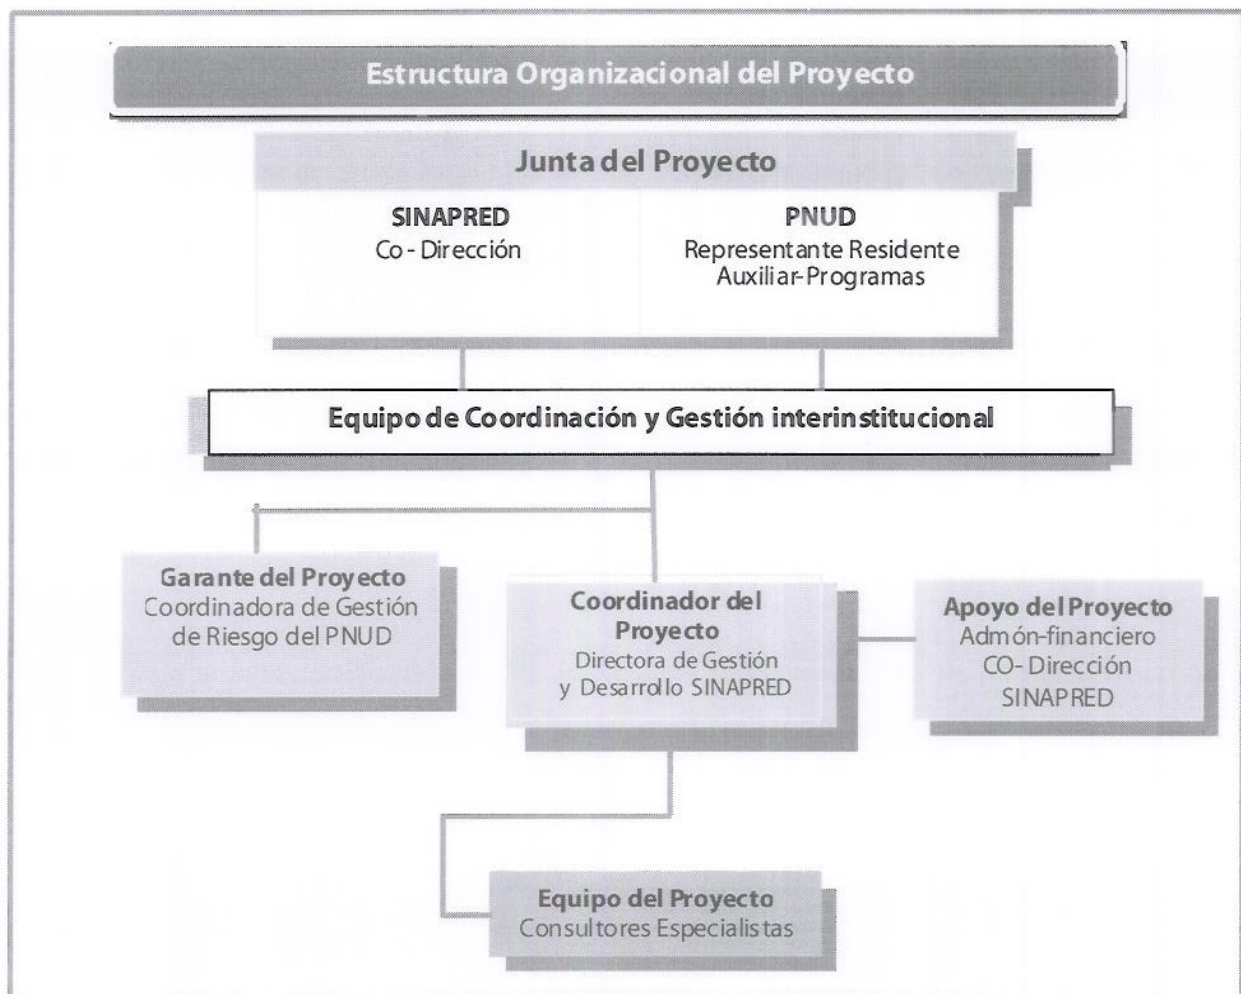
Estructura Organizacional del Proyecto

Junta del Proyecto

SINAPRED
Co - Dirección

PNUD
Representante Residente
Auxiliar-Programas

Equipo de Coordinación y Gestión interinstitucional

Garante del Proyecto
Coordinadora de Gestión de Riesgo del PNUD

Coordinador del Proyecto
Directora de Gestión y Desarrollo SINAPRED

Apoyo del Proyecto
Admón-financiero
CO- Dirección
SINAPRED

Equipo del Proyecto
Consultores Especialistas